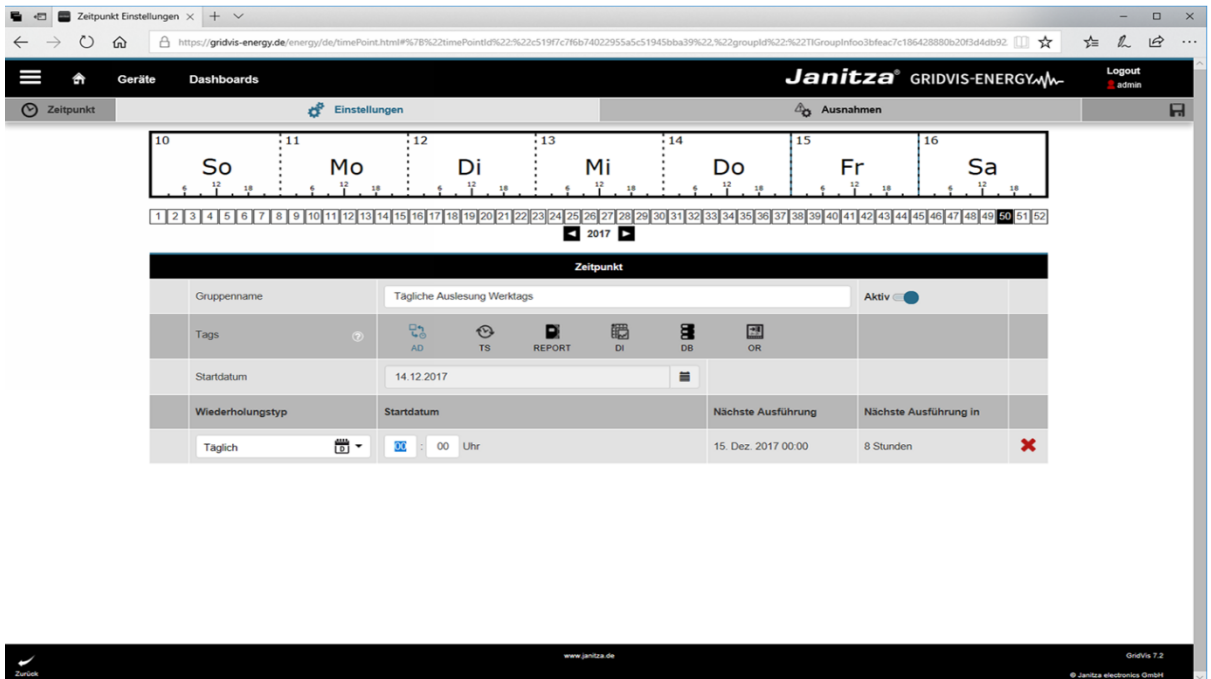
Zeitpunkt Einstellungen × + ∨

https://gridvis-energy.de/energy/de/timePoint.html#%7B%22timePointId%22:%22c519f7c7f6b74022955a5c51945bba39%22,%22groupId%22:%22TIGroupInfoo3bfeac7c186428880b20f3d4db92

Geräte Dashboards

Janitza® GRIDVIS-ENERGY

Logout
admin

Zeitpunkt Einstellungen Ausnahmen

| 10 So | 11 Mo | 12 Di | 13 Mi | 14 Do | 15 Fr | 16 Sa |
|---|---|---|---|---|---|---|
| 6 12 18 | 6 12 18 | 6 12 18 | 6 12 18 | 6 12 18 | 6 12 18 | 6 12 18 |

1 2 3 4 5 6 7 8 9 10 11 12 13 14 15 16 17 18 19 20 21 22 23 24 25 26 27 28 29 30 31 32 33 34 35 36 37 38 39 40 41 42 43 44 45 46 47 48 49 50 51 52

2017

Zeitpunkt

| Gruppenname | Tägliche Auslesung Werktags | Aktiv |
|---|---|---|
| Tags | AD TS REPORT DI DB OR | |
| Startdatum | 14.12.2017 | |
| Wiederholungstyp | Startdatum | Nächste Ausführung | Nächste Ausführung in |
| Täglich | 00 : 00 Uhr | 15. Dez. 2017 00:00 | 8 Stunden |

Zurück

www.janitza.de

GridVis 7.2
© Janitza electronics GmbH